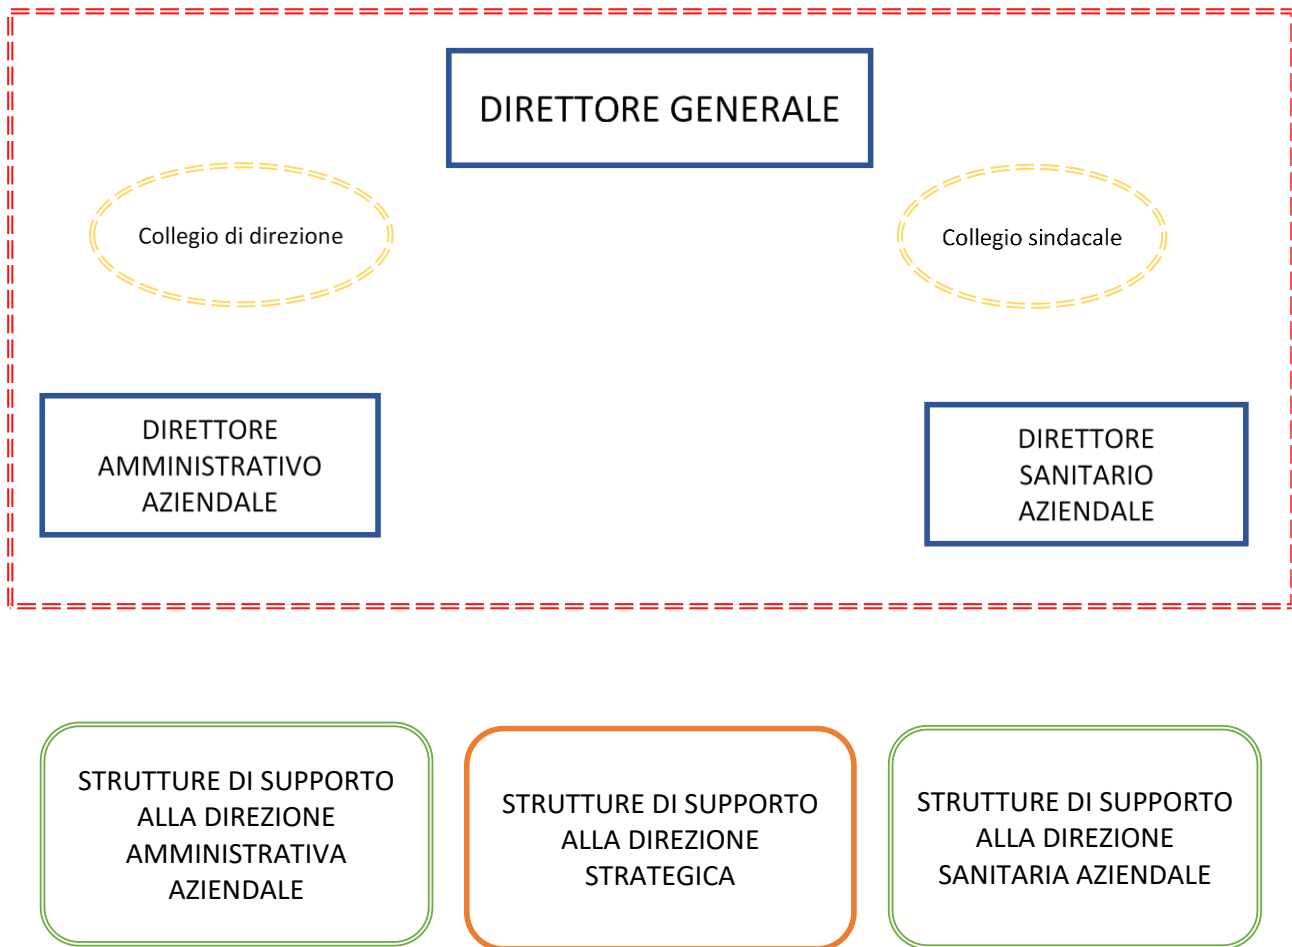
DIRETTORE GENERALE

Collegio di direzione

Collegio sindacale

DIRETTORE AMMINISTRATIVO AZIENDALE

DIRETTORE SANITARIO AZIENDALE

STRUTTURE DI SUPPORTO ALLA DIREZIONE AMMINISTRATIVA AZIENDALE

STRUTTURE DI SUPPORTO ALLA DIREZIONE STRATEGICA

STRUTTURE DI SUPPORTO ALLA DIREZIONE SANITARIA AZIENDALE